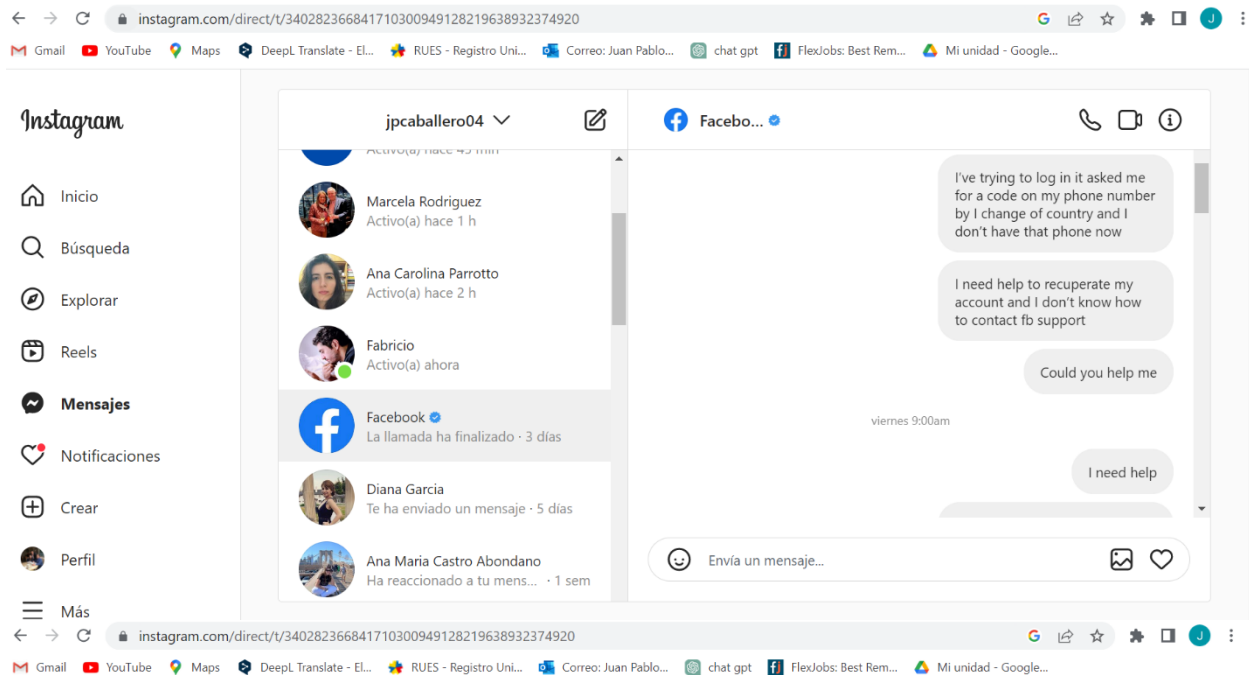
instagram.com/direct/t/340282366841710300949128219638932374920

Gmail YouTube Maps DeepL Translate - El... RUES - Registro Uni... Correo: Juan Pablo... chat gpt FlexJobs: Best Rem... Mi unidad - Google...

Instagram

Inicio
Búsqueda
Explorar
Reels
Mensajes
Notificaciones
Crear
Perfil
Más

jpcaballero04

Activo(a) hace 45 min

Marcela Rodriguez
Activo(a) hace 1 h

Ana Carolina Parrotto
Activo(a) hace 2 h

Fabricio
Activo(a) ahora

Facebook
La llamada ha finalizado · 3 días

Diana Garcia
Te ha enviado un mensaje · 5 días

Ana Maria Castro Abondano
Ha reaccionado a tu mens... · 1 sem

Facebo...

I've trying to log in it asked me for a code on my phone number by I change of country and I don't have that phone now

I need help to recuperate my account and I don't know how to contact fb support

Could you help me

viernes 9:00am

I need help

Envía un mensaje...

instagram.com/direct/t/340282366841710300949128219638932374920

Gmail YouTube Maps DeepL Translate - El... RUES - Registro Uni... Correo: Juan Pablo... chat gpt FlexJobs: Best Rem... Mi unidad - Google...